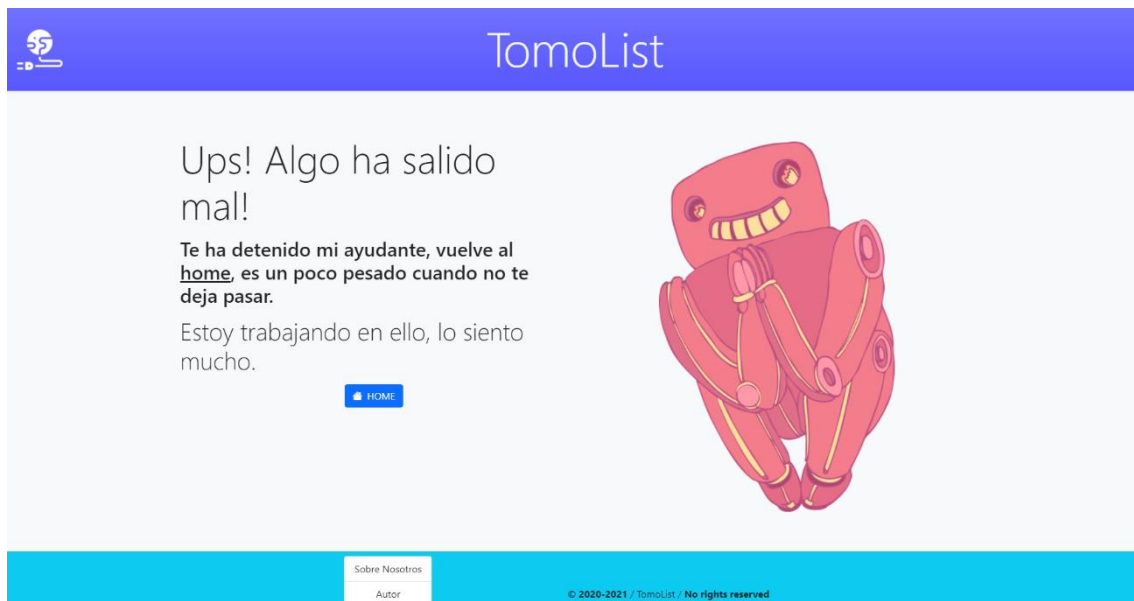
TomoList

Ups! Algo ha salido mal!

Te ha detenido mi ayudante, vuelve al home, es un poco pesado cuando no te deja pasar.

Estoy trabajando en ello, lo siento mucho.

HOME

Sobre Nosotros
Autor

© 2020-2021 / TomoList / No rights reserved